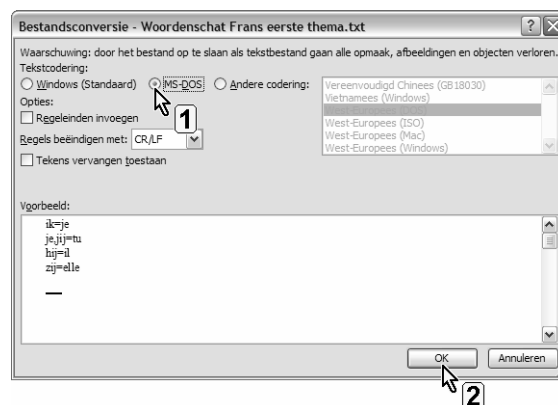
Bestandsconversie - Woordenschat Frans eerste thema.txt

Waarschuwing: door het bestand op te slaan als tekstbestand gaan alle opmaak, afbeeldingen en objecten verloren.
Tekstcodering:
Windows (Standaard) MS-DOS Andere codering:
Vereenvoudigd Chinees (GB18030)
Vietnamees (Windows)
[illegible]
West-Europees (ISO)
West-Europees (Mac)
West-Europees (Windows)
Opties:
Regeleinden invoegen
Regels beëindigen met: CR/LF
Tekens vervangen toestaan
1

Voorbeeld:
ik=je
je,jij=tu
hij=il
zij=elle

OK Annuleren
2